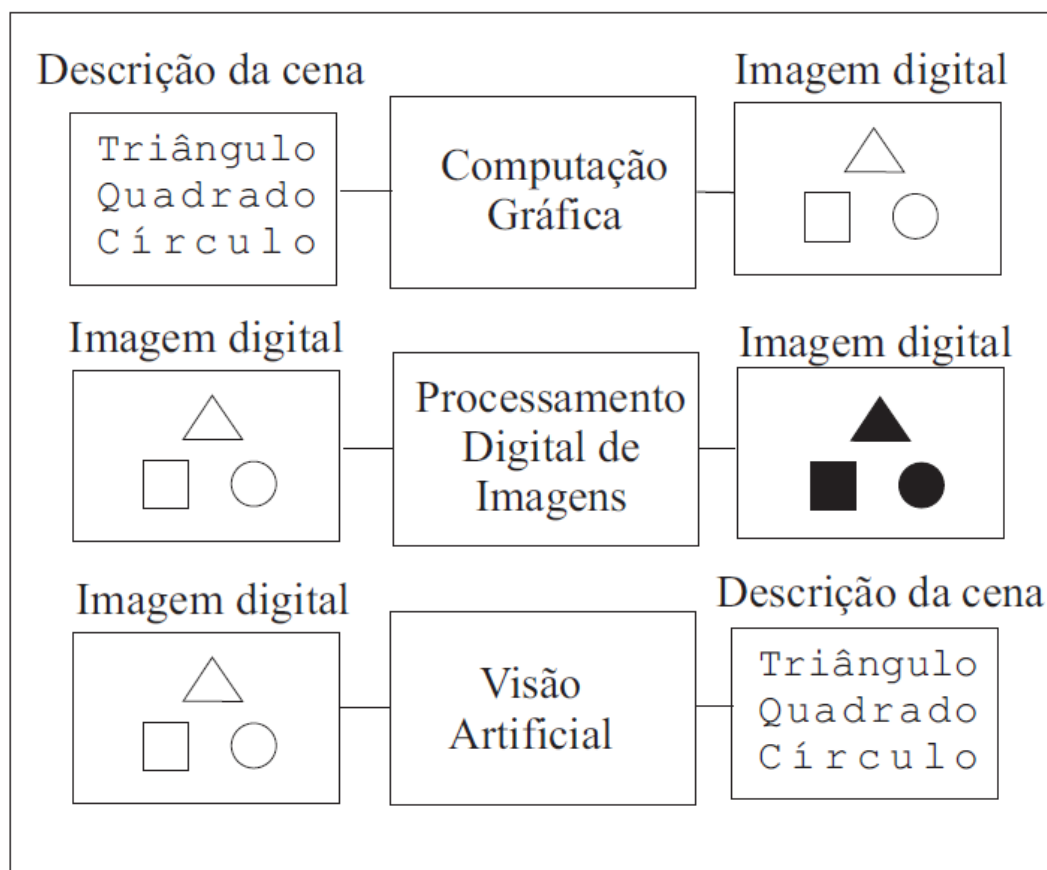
Descrição da cena

Triângulo
Quadrado
Círculo

Computação Gráfica

Imagem digital

Imagem digital

Processamento Digital de Imagens

Imagem digital

Imagem digital

Visão Artificial

Descrição da cena

Triângulo
Quadrado
Círculo